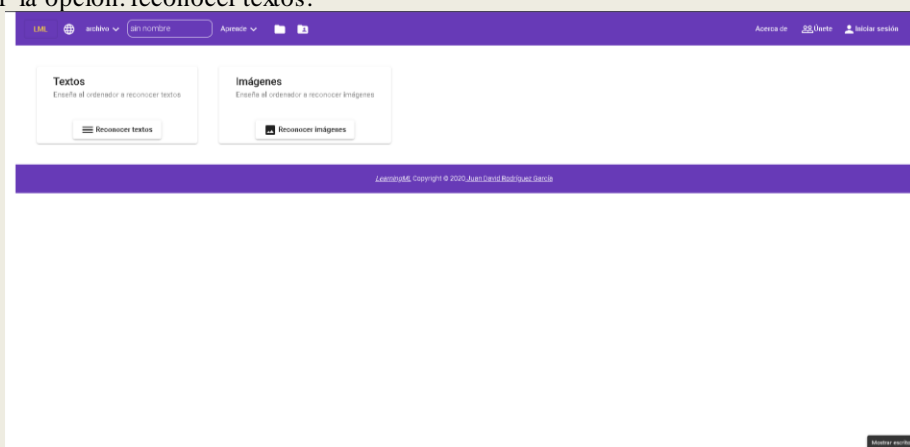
r la opción: reconocer textos.

LML archivo sin nombre Aprende Acerca de Únete Iniciar sesión

Textos
Enseña al ordenador a reconocer textos
Reconocer textos

Imágenes
Enseña al ordenador a reconocer imágenes
Reconocer imágenes

LearningML Copyright © 2020 Juan David Rodríguez García

Mostrar escrit